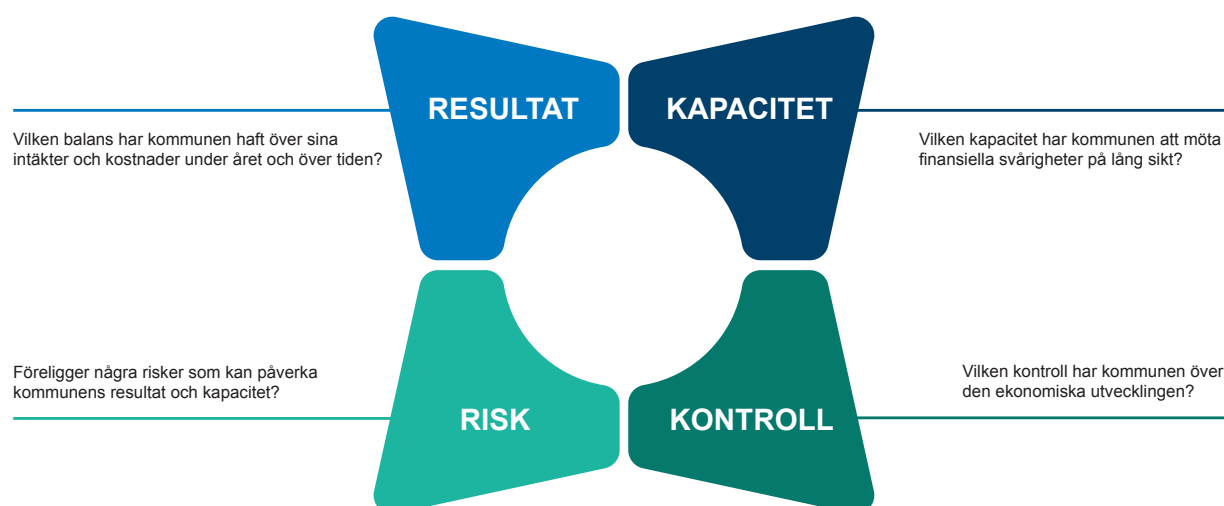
RESULTAT

Vilken balans har kommunen haft över sina intäkter och kostnader under året och över tiden?

KAPACITET

Vilken kapacitet har kommunen att möta finansiella svårigheter på lång sikt?

Föreligger några risker som kan påverka kommunens resultat och kapacitet?

RISK

Vilken kontroll har kommunen över den ekonomiska utvecklingen?

KONTROLL